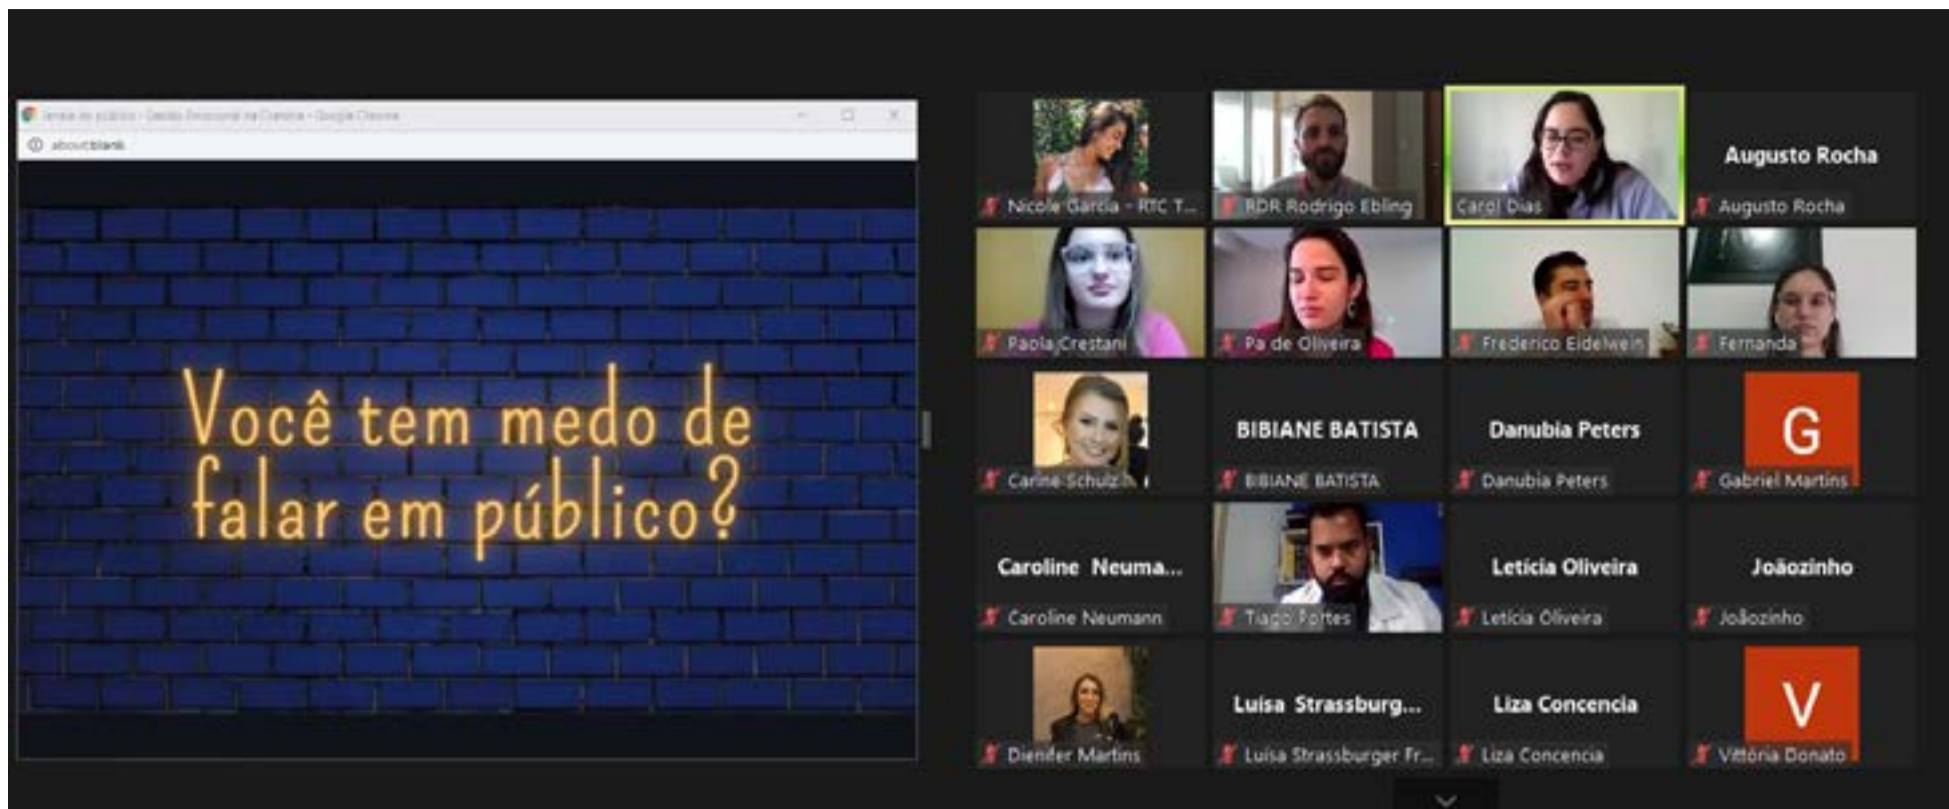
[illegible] - Google Chrome
about:blank

Você tem medo de falar em público?

Nicole Garcia - RTC T...
RDR Rodrigo Ebling
Carol Dias
Augusto Rocha
Augusto Rocha
Paola Crestani
Pa de Oliveira
Frederico Eidelwein
Fernanda
Carine Schulz...
BIBIANE BATISTA
BIBIANE BATISTA
Danubia Peters
Danubia Peters
G
Gabriel Martins
Caroline Neuma...
Caroline Neumann
Tiago Fortes
Letícia Oliveira
Letícia Oliveira
Joãozinho
Joãozinho
Dienifer Martins
Luisa Strassburg...
Luisa Strassburger Fr...
Liza Concencia
Liza Concencia
V
Vitória Donato